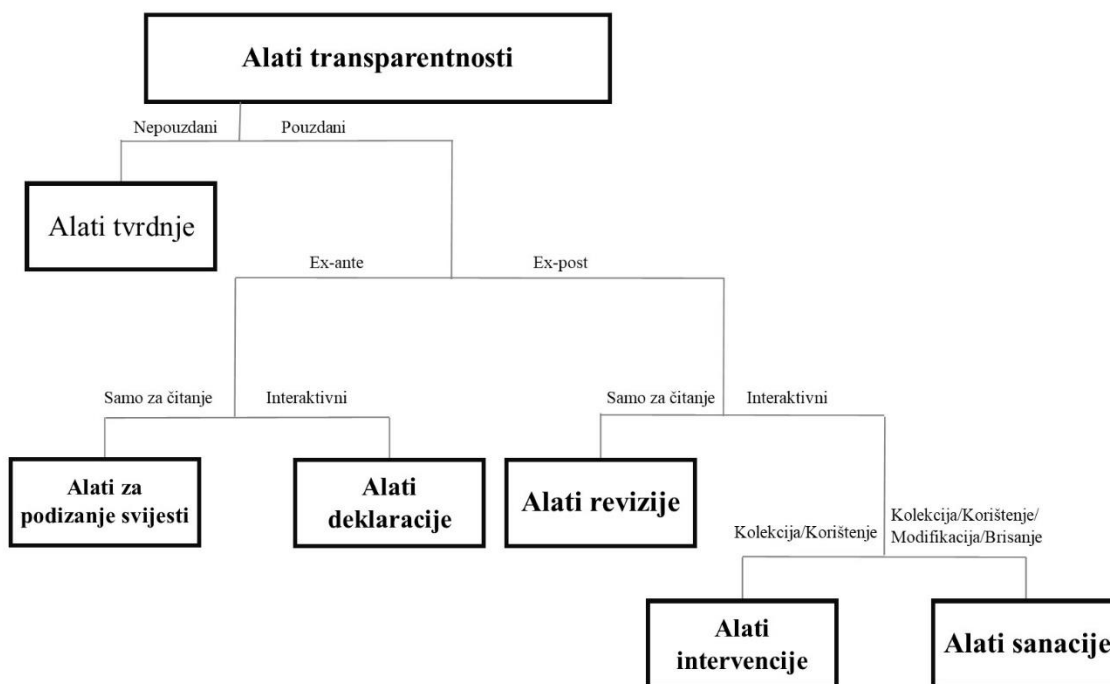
Alati transparentnosti

Nepouzdani

Pouzdani

Alati tvrdnje

Ex-ante

Ex-post

Samo za čitanje

Interaktivni

Samo za čitanje

Interaktivni

Alati za podizanje svijesti

Alati deklaracije

Alati revizije

Kolekcija/Korištenje

Kolekcija/Korištenje/ Modifikacija/Brisanje

Alati intervencije

Alati sanacije